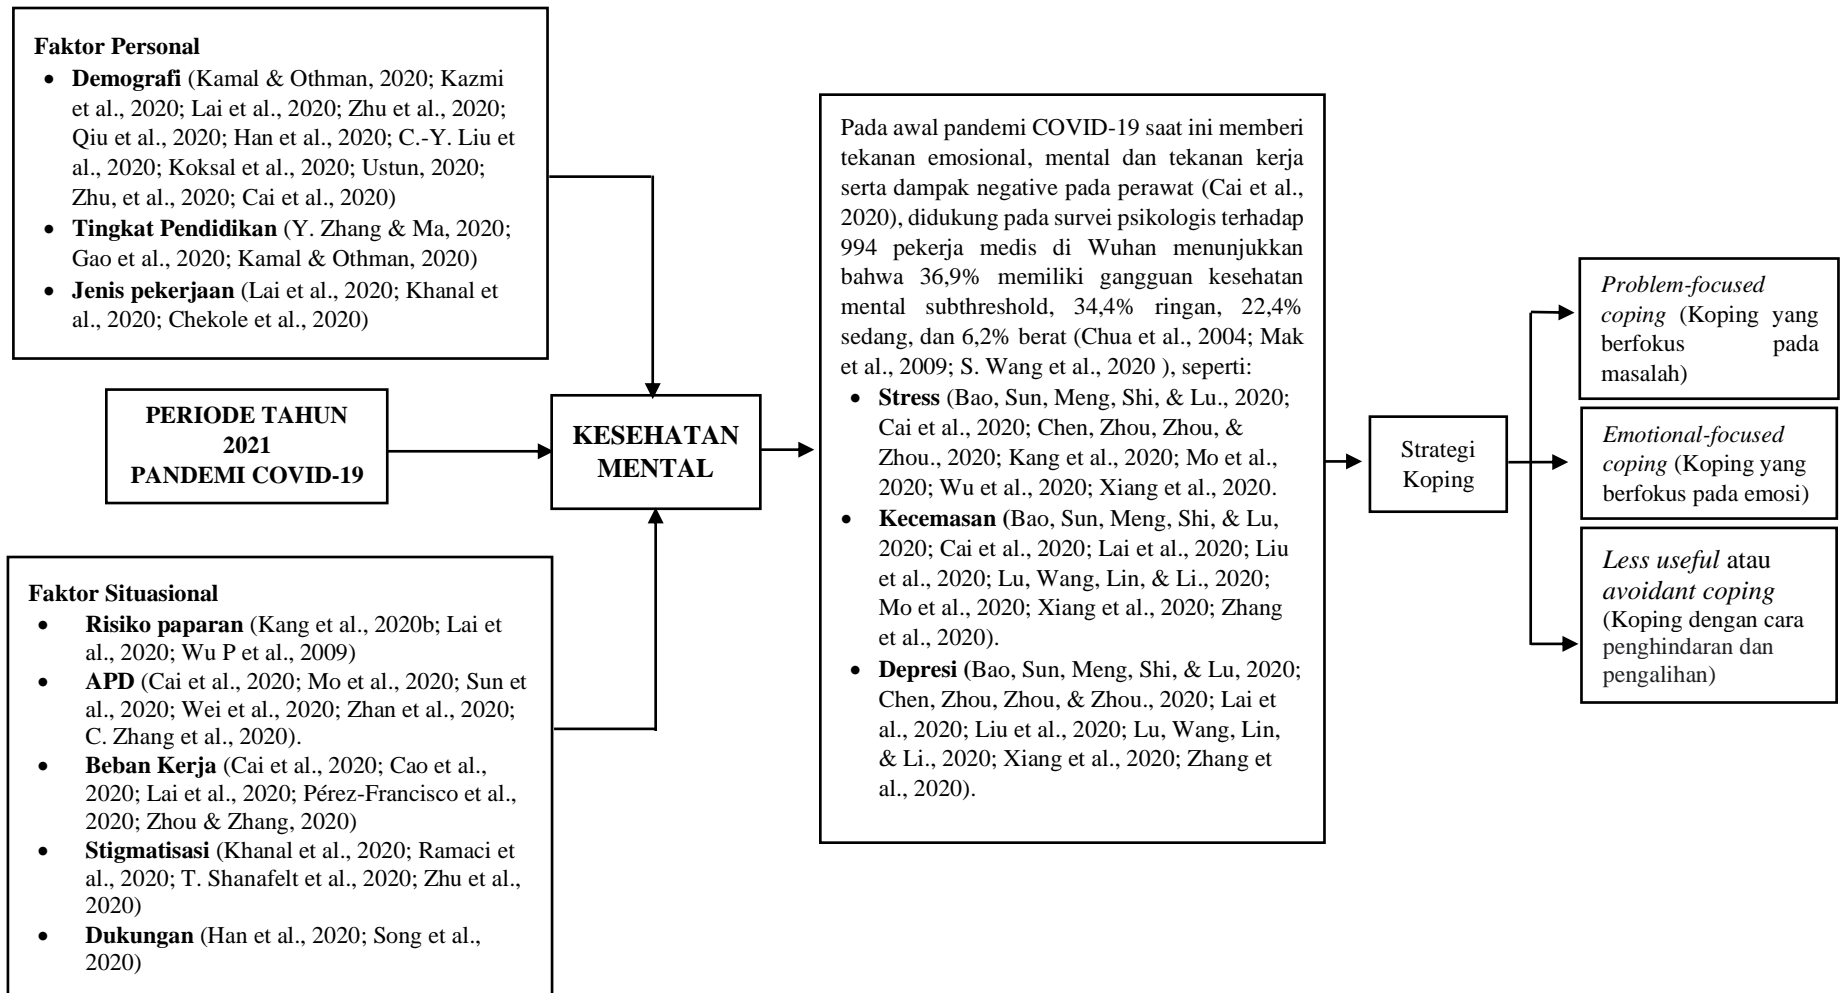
Faktor Personal

- **Demografi** (Kamal & Othman, 2020; Kazmi et al., 2020; Lai et al., 2020; Zhu et al., 2020; Qiu et al., 2020; Han et al., 2020; C.-Y. Liu et al., 2020; Koksal et al., 2020; Ustun, 2020; Zhu, et al., 2020; Cai et al., 2020)
- **Tingkat Pendidikan** (Y. Zhang & Ma, 2020; Gao et al., 2020; Kamal & Othman, 2020)
- **Jenis pekerjaan** (Lai et al., 2020; Khanal et al., 2020; Chekole et al., 2020)

PERIODE TAHUN 2021 PANDEMI COVID-19

KESEHATAN MENTAL

Faktor Situasional

- **Risiko paparan** (Kang et al., 2020b; Lai et al., 2020; Wu P et al., 2009)
- **APD** (Cai et al., 2020; Mo et al., 2020; Sun et al., 2020; Wei et al., 2020; Zhan et al., 2020; C. Zhang et al., 2020).
- **Beban Kerja** (Cai et al., 2020; Cao et al., 2020; Lai et al., 2020; Pérez-Francisco et al., 2020; Zhou & Zhang, 2020)
- **Stigmatisasi** (Khanal et al., 2020; Ramaci et al., 2020; T. Shanafelt et al., 2020; Zhu et al., 2020)
- **Dukungan** (Han et al., 2020; Song et al., 2020)

Pada awal pandemi COVID-19 saat ini memberi tekanan emosional, mental dan tekanan kerja serta dampak negative pada perawat (Cai et al., 2020), didukung pada survei psikologis terhadap 994 pekerja medis di Wuhan menunjukkan bahwa 36,9% memiliki gangguan kesehatan mental subthreshold, 34,4% ringan, 22,4% sedang, dan 6,2% berat (Chua et al., 2004; Mak et al., 2009; S. Wang et al., 2020 ), seperti:

- **Stress** (Bao, Sun, Meng, Shi, & Lu., 2020; Cai et al., 2020; Chen, Zhou, Zhou, & Zhou., 2020; Kang et al., 2020; Mo et al., 2020; Wu et al., 2020; Xiang et al., 2020.
- **Kecemasan (**Bao, Sun, Meng, Shi, & Lu, 2020; Cai et al., 2020; Lai et al., 2020; Liu et al., 2020; Lu, Wang, Lin, & Li., 2020; Mo et al., 2020; Xiang et al., 2020; Zhang et al., 2020).
- **Depresi** (Bao, Sun, Meng, Shi, & Lu, 2020; Chen, Zhou, Zhou, & Zhou., 2020; Lai et al., 2020; Liu et al., 2020; Lu, Wang, Lin, & Li., 2020; Xiang et al., 2020; Zhang et al., 2020).

Strategi Koping

*Problem-focused coping* (Koping yang berfokus pada masalah)

*Emotional-focused coping* (Koping yang berfokus pada emosi)

*Less useful* atau *avoidant coping* (Koping dengan cara penghindaran dan pengalihan)